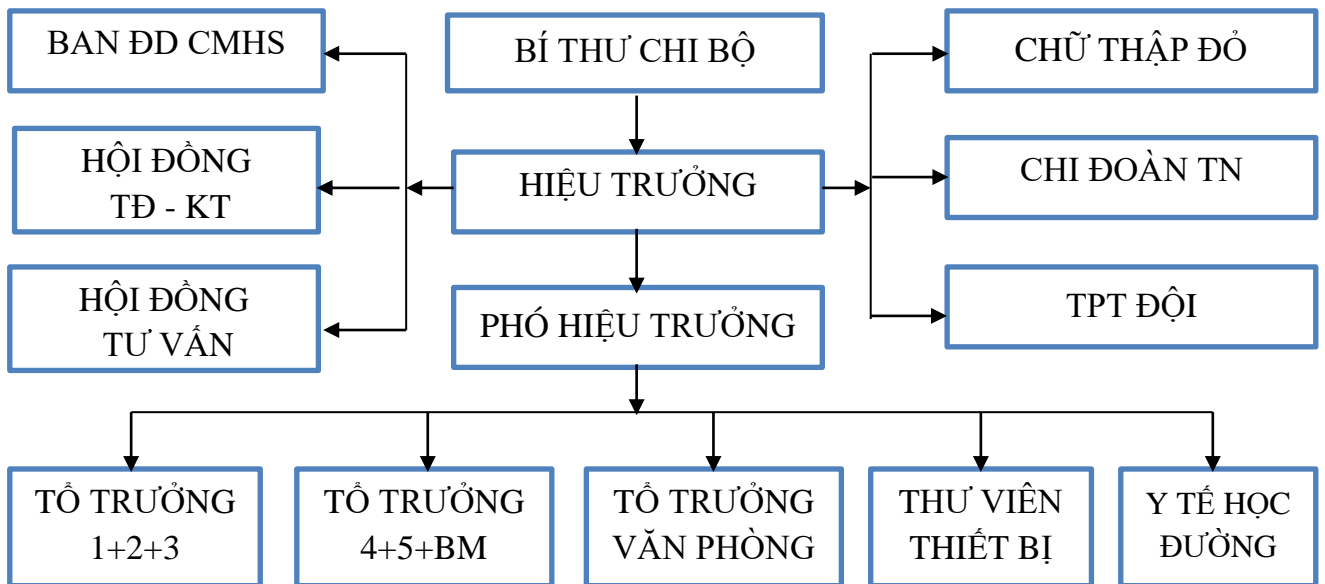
BAN ĐD CMHS

BÍ THƯ CHI BỘ

CHỮ THẬP ĐỎ

HỘI ĐỒNG TĐ - KT

HIỆU TRƯỞNG

CHI ĐOÀN TN

HỘI ĐỒNG TƯ VẤN

PHÓ HIỆU TRƯỞNG

TPT ĐỘI

TỔ TRƯỞNG 1+2+3

TỔ TRƯỞNG 4+5+BM

TỔ TRƯỞNG VĂN PHÒNG

THƯ VIÊN THIẾT BỊ

Y TẾ HỌC ĐƯỜNG